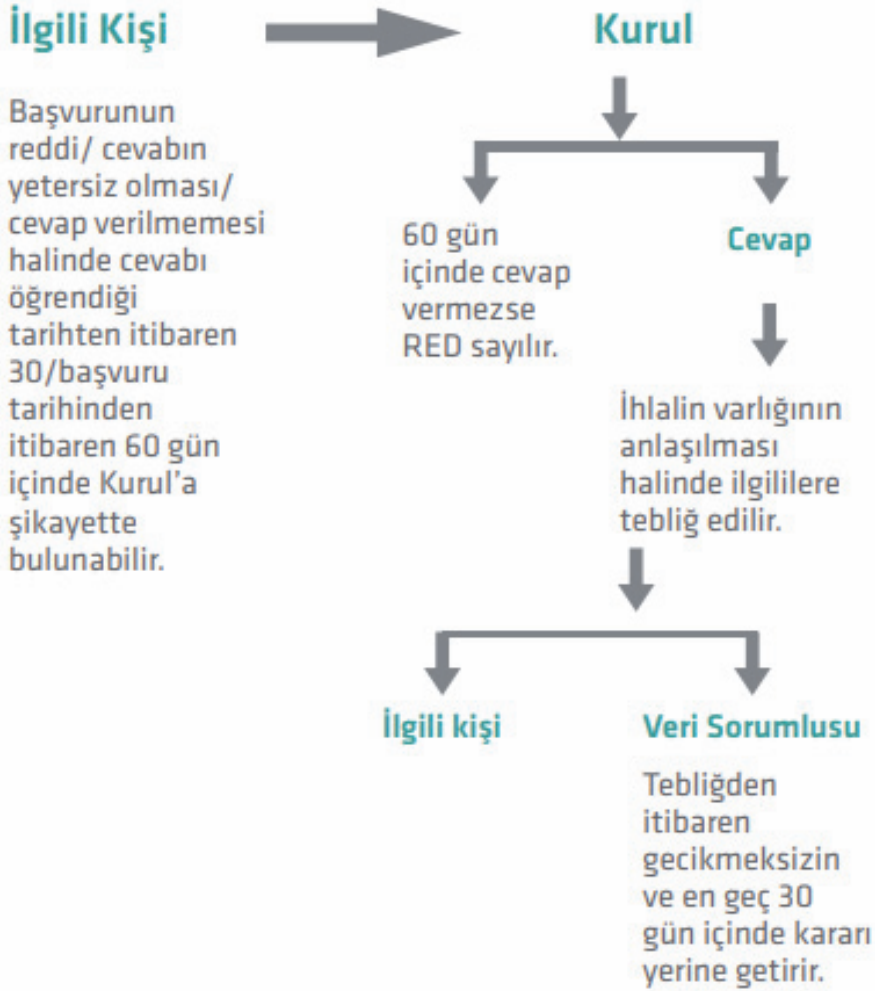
İlgili Kişi

Başvurunun reddi/ cevabın yetersiz olması/ cevap verilmemesi halinde cevabı öğrendiği tarihten itibaren 30/başvuru tarihinden itibaren 60 gün içinde Kurul'a şikayette bulunabilir.

Kurul

60 gün içinde cevap vermezse RED sayılır.

Cevap

İhlalin varlığının anlaşılması halinde ilgililere tebliğ edilir.

İlgili kişi

Veri Sorumlusu

Tebliğden itibaren gecikmeksizin ve en geç 30 gün içinde kararı yerine getirir.